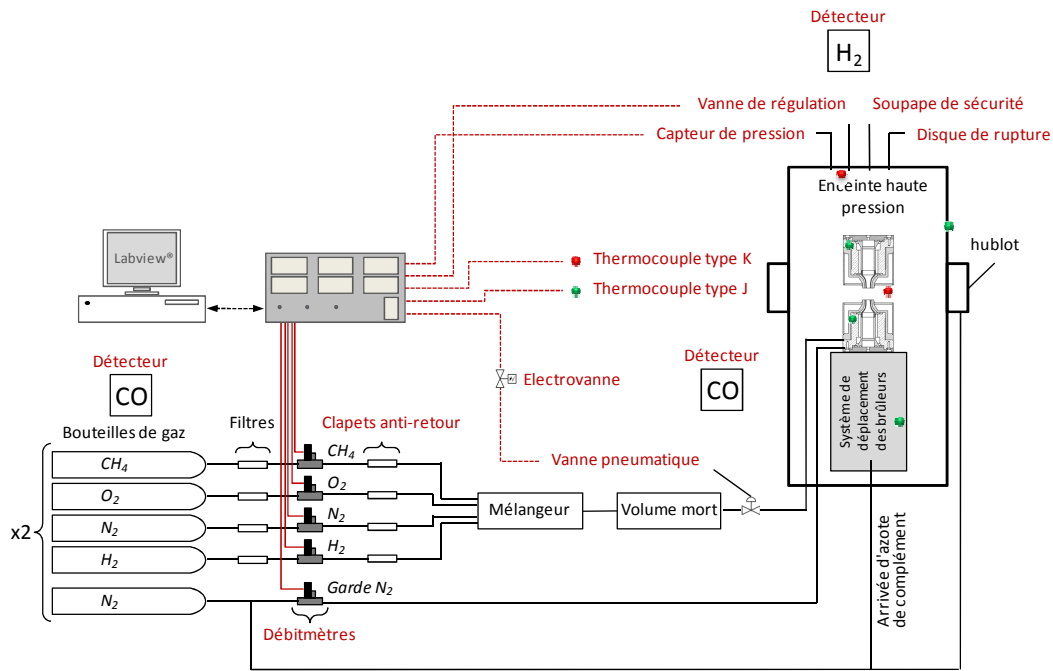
Détecteur

$H_2$

Vanne de régulation

Soupape de sécurité

Capteur de pression

Disque de rupture

Enceinte haute pression

hublot

Labview®

Thermocouple type K

Thermocouple type J

Détecteur

CO

Electrovanne

Détecteur

CO

Système de déplacement des brûleurs

Bouteilles de gaz

Filtres

Clapets anti-retour

$CH_4$

$CH_4$

$O_2$

$O_2$

$N_2$

$N_2$

$H_2$

$H_2$

$N_2$

Garde $N_2$

x2

Vanne pneumatique

Mélangeur

Volume mort

Arrivée d'azote de complément

Débitmètres